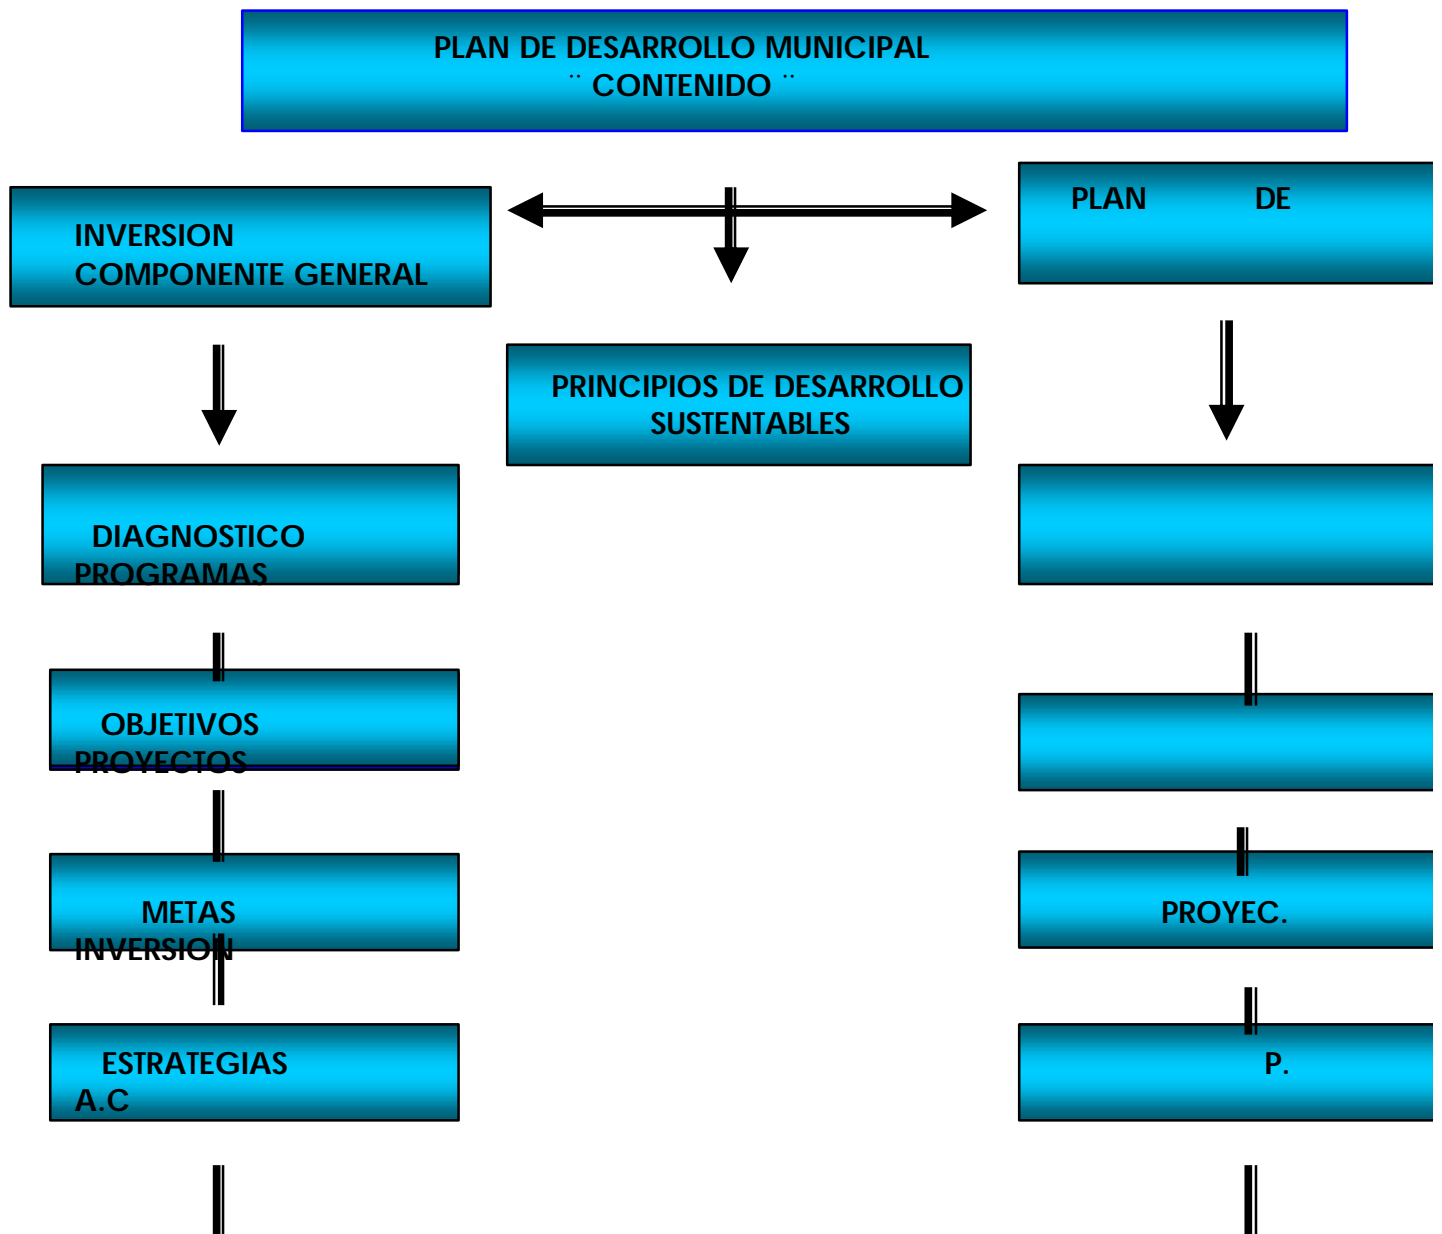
PLAN DE DESARROLLO MUNICIPAL
¨ CONTENIDO ¨

INVERSION
COMPONENTE GENERAL

PLAN DE

PRINCIPIOS DE DESARROLLO
SUSTENTABLES

DIAGNOSTICO
PROGRAMAS

OBJETIVOS
PROYECTOS

METAS
INVERSION

PROYEC.

ESTRATEGIAS
A.C

P.